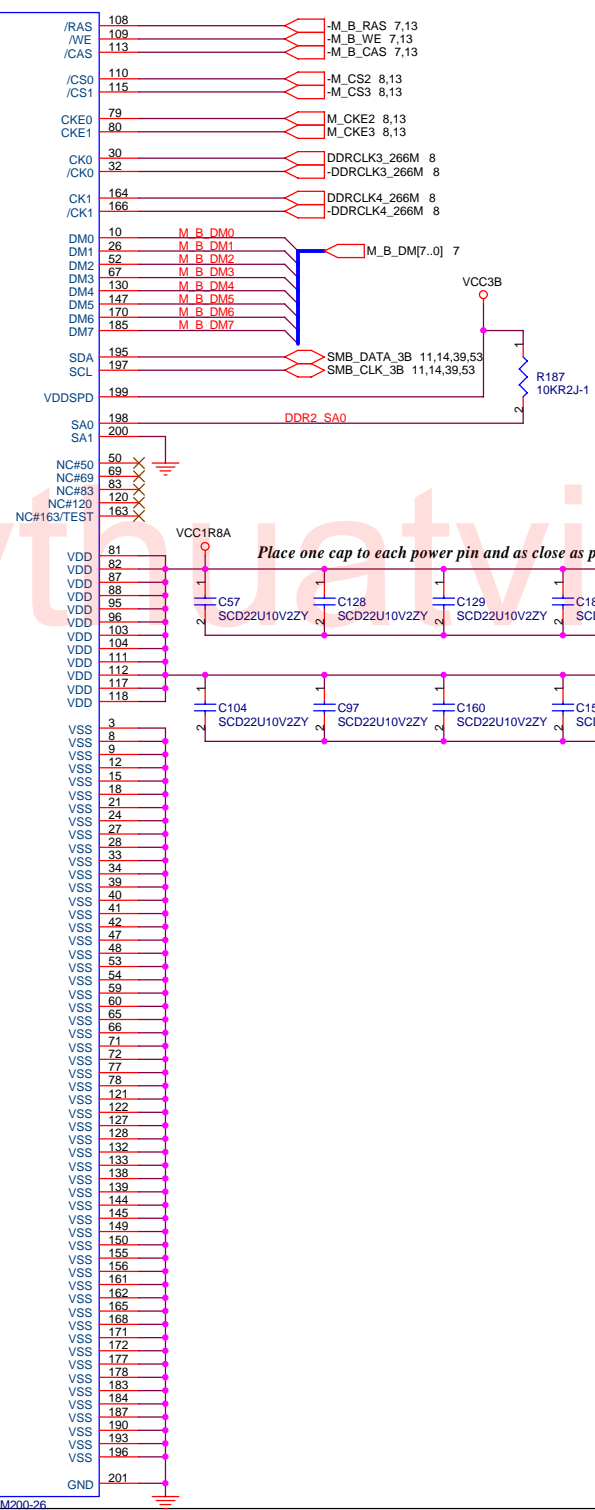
/RAS 108 -M_B_RAS 7,13
/WE 109 -M_B_WE 7,13
/CAS 113 -M_B_CAS 7,13

/CS0 110 -M_CS2 8,13
/CS1 115 -M_CS3 8,13

CKE0 79 M_CKE2 8,13
CKE1 80 M_CKE3 8,13

CK0 30 DDRCLK3_266M 8
/CK0 32 -DDRCLK3_266M 8

CK1 164 DDRCLK4_266M 8
/CK1 166 -DDRCLK4_266M 8

DM0 10 M_B_DM0
DM1 26 M_B_DM1
DM2 52 M_B_DM2
DM3 67 M_B_DM3
DM4 130 M_B_DM4
DM5 147 M_B_DM5
DM6 170 M_B_DM6
DM7 185 M_B_DM7
M_B_DM[7..0] 7

VCC3B

SDA 195 SMB_DATA_3B 11,14,39,53
SCL 197 SMB_CLK_3B 11,14,39,53

1
R187
10KR2J-1
2

VDDSPD 199

SA0 198 DDR2_SA0
SA1 200

50
NC#50 69
NC#69 83
NC#83 120
NC#120 163
NC#163/TEST

VCC1R8A

Place one cap to each power pin and as close as p

VDD 81
VDD 82
VDD 87
VDD 88
VDD 95
VDD 96
VDD 103
VDD 104
VDD 111
VDD 112
VDD 117
VDD 118

1 C57 SCD22U10V2ZY 2
1 C128 SCD22U10V2ZY 2
1 C129 SCD22U10V2ZY 2
C18 SC

1 C104 SCD22U10V2ZY 2
1 C97 SCD22U10V2ZY 2
1 C160 SCD22U10V2ZY 2
C15 SC

VSS 3
VSS 8
VSS 9
VSS 12
VSS 15
VSS 18
VSS 21
VSS 24
VSS 27
VSS 28
VSS 33
VSS 34
VSS 39
VSS 40
VSS 41
VSS 42
VSS 47
VSS 48
VSS 53
VSS 54
VSS 59
VSS 60
VSS 65
VSS 66
VSS 71
VSS 72
VSS 77
VSS 78
VSS 121
VSS 122
VSS 127
VSS 128
VSS 132
VSS 133
VSS 138
VSS 139
VSS 144
VSS 145
VSS 149
VSS 150
VSS 155
VSS 156
VSS 161
VSS 162
VSS 165
VSS 168
VSS 171
VSS 172
VSS 177
VSS 178
VSS 183
VSS 184
VSS 187
VSS 190
VSS 193
VSS 196

GND 201

M200-26

vthuatvi